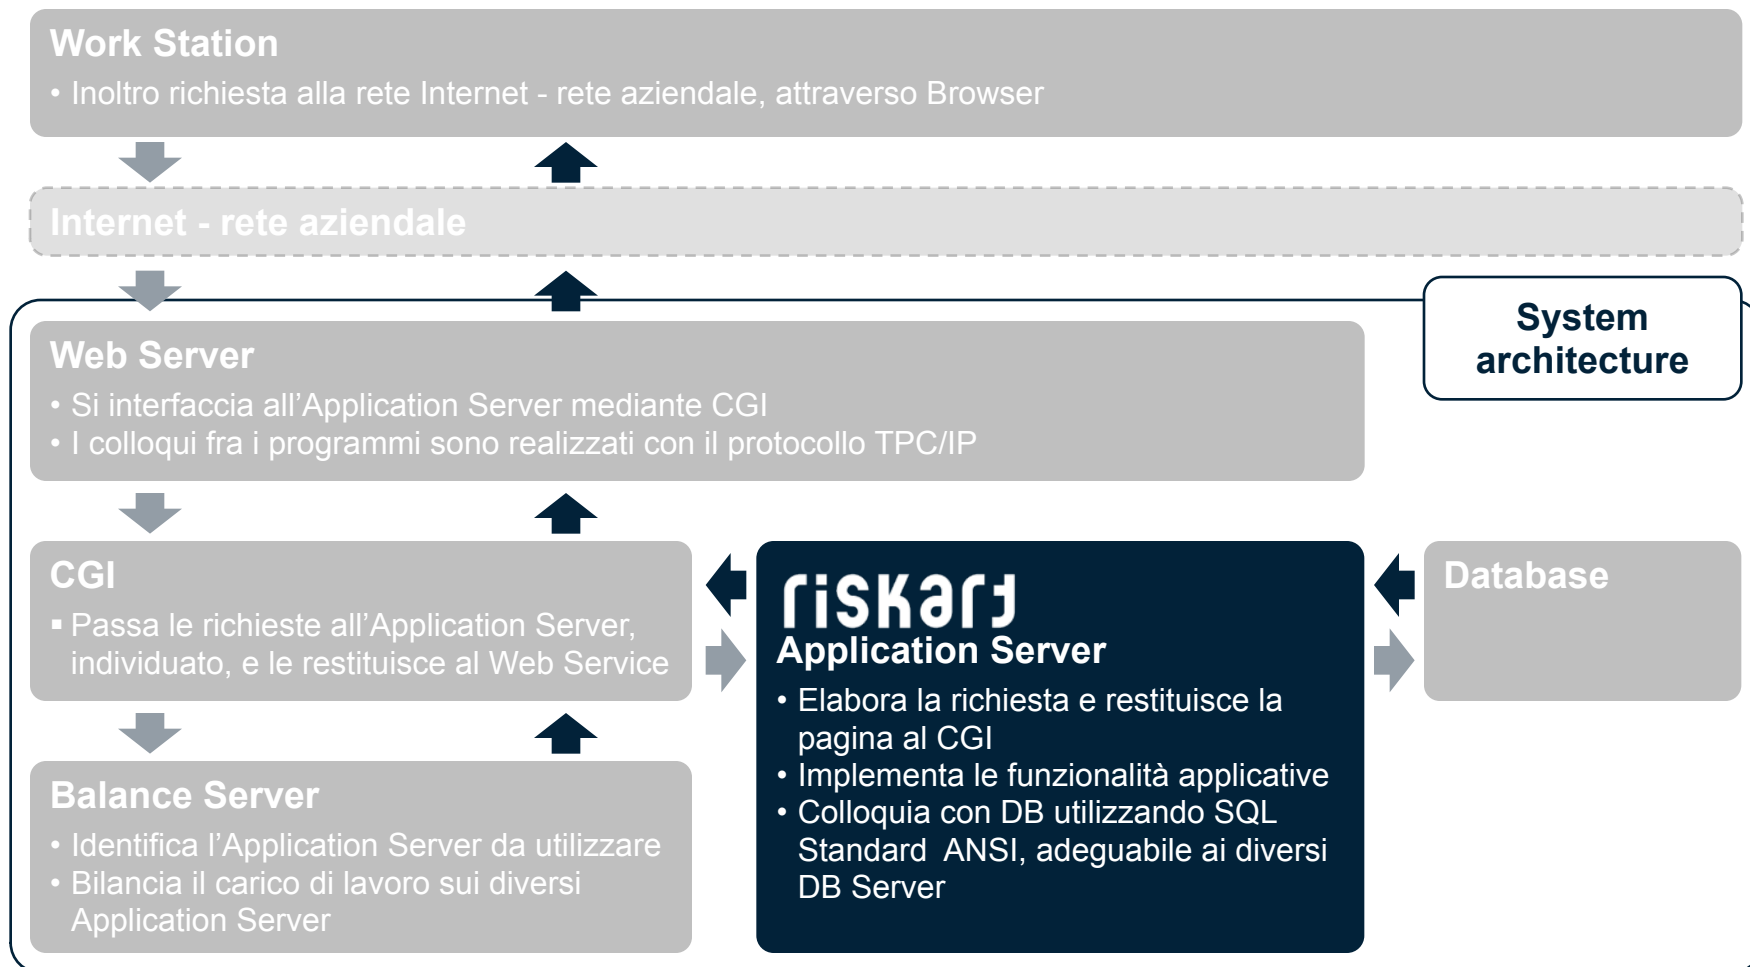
Work Station
• Inoltro richiesta alla rete Internet - rete aziendale, attraverso Browser

Internet - rete aziendale

System architecture

Web Server
• Si interfaccia all’Application Server mediante CGI
• I colloqui fra i programmi sono realizzati con il protocollo TPC/IP

CGI
▪ Passa le richieste all’Application Server, individuato, e le restituisce al Web Service

riskart
Application Server
• Elabora la richiesta e restituisce la pagina al CGI
• Implementa le funzionalità applicative
• Colloquia con DB utilizzando SQL Standard ANSI, adeguabile ai diversi DB Server

Database

Balance Server
• Identifica l’Application Server da utilizzare
• Bilancia il carico di lavoro sui diversi Application Server